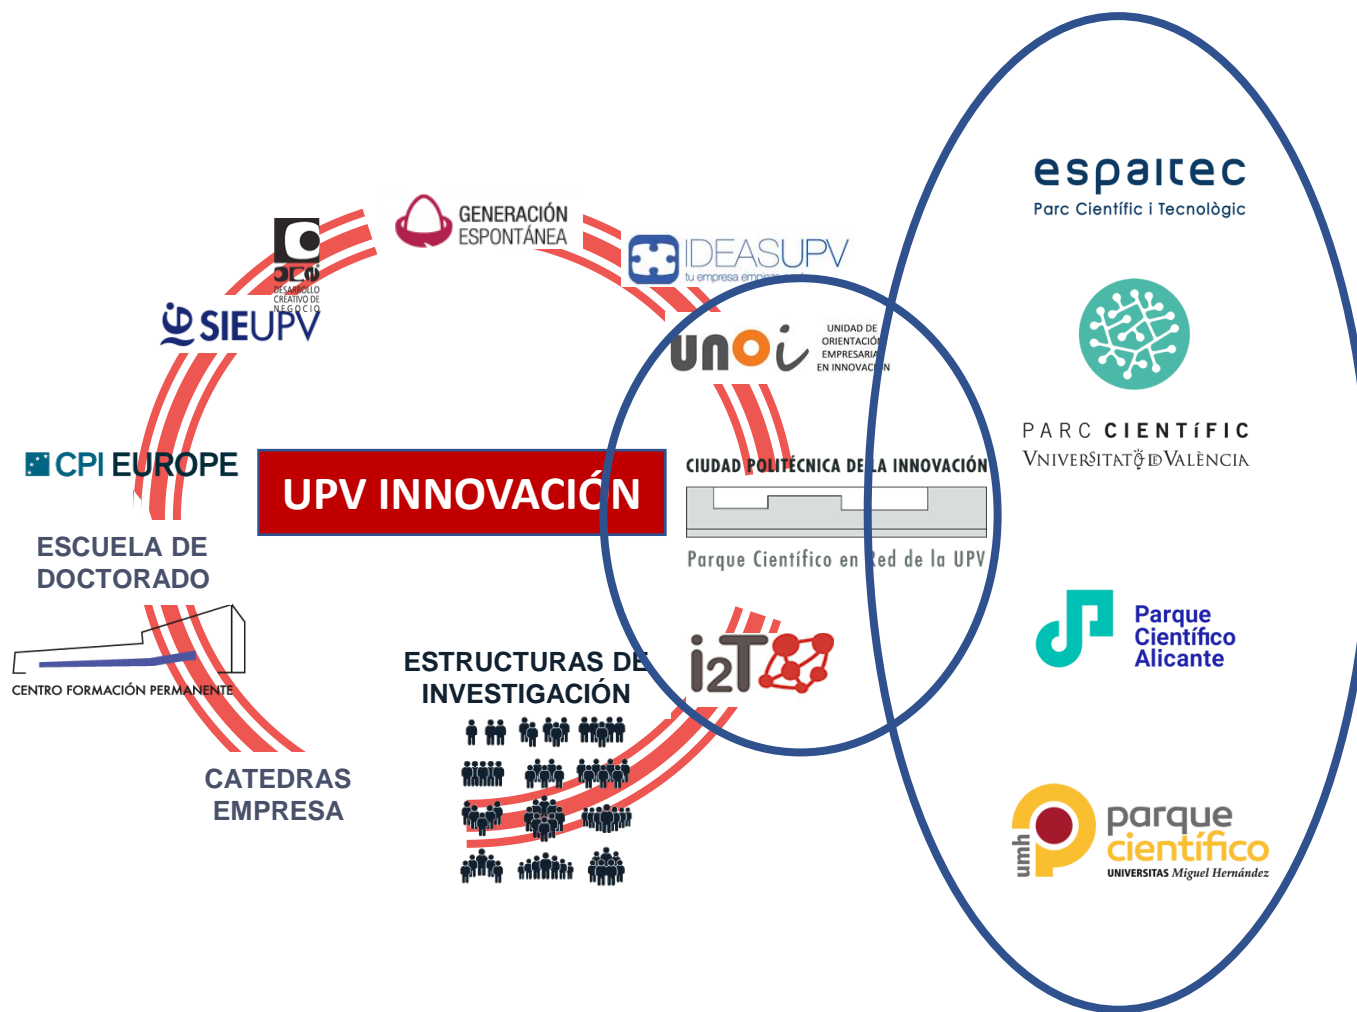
GENERACIÓN ESPONTÁNEA

DESARROLLO CREATIVO DE NEGOCIO

IDEASUPV
tu empresa empieza aquí

SIEUPV

unoi
UNIDAD DE ORIENTACIÓN EMPRESARIAL EN INNOVACIÓN

CPI EUROPE

UPV INNOVACIÓN

CIUDAD POLITÉCNICA DE LA INNOVACIÓN
Parque Científico en Red de la UPV

ESCUELA DE DOCTORADO

CENTRO FORMACIÓN PERMANENTE

ESTRUCTURAS DE INVESTIGACIÓN

i2T

CATEDRAS EMPRESA

espaitec
Parc Científic i Tecnològic

PARC CIENTÍFIC
UNIVERSITAT DE VALÈNCIA

Parque Científico Alicante

umh
parque científico
UNIVERSITAS Miguel Hernández